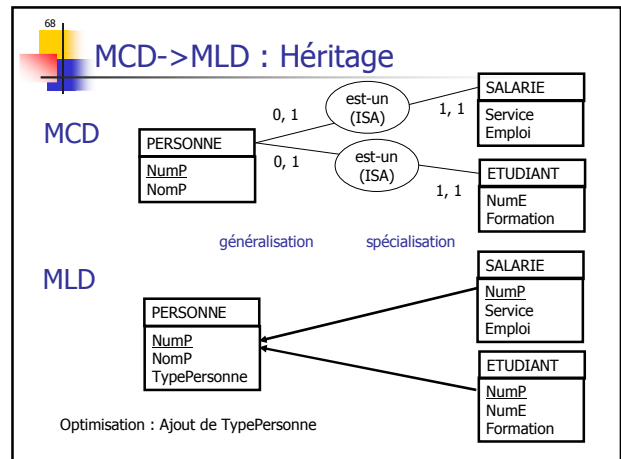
68

MCD->MLD : Héritage

MCD

PERSONNE
NumP
NomP

0, 1
est-un (ISA)
1, 1

SALARIE
Service
Emploi

0, 1
est-un (ISA)
1, 1

ETUDIANT
NumE
Formation

généralisation
spécialisation

MLD

PERSONNE
NumP
NomP
TypePersonne

SALARIE
NumP
Service
Emploi

ETUDIANT
NumP
NumE
Formation

Optimisation : Ajout de TypePersonne